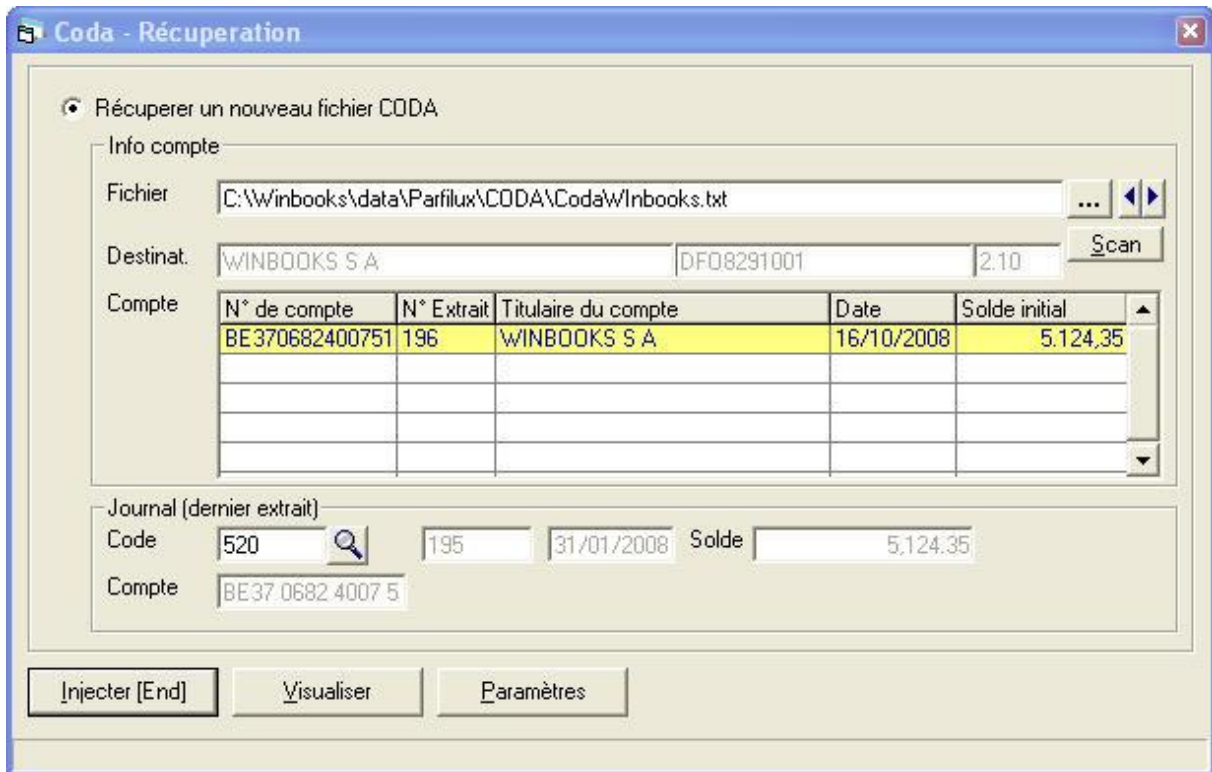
Coda - Récuperation

Récuperer un nouveau fichier CODA

Info compte

Fichier C:\Winbooks\data\Parfilux\CODA\CodaWInbooks.txt ...

Destinat. WINBOOKS S A DF08291001 2.10 Scan

Compte

| N° de compte | N° Extrait | Titulaire du compte | Date | Solde initial |
|---|---|---|---|---|
| BE370682400751 | 196 | WINBOOKS S A | 16/10/2008 | 5.124,35 |
| | | | | |
| | | | | |
| | | | | |
| | | | | |

Journal (dernier extrait)

Code 520 195 31/01/2008 Solde 5,124.35

Compte BE37.0682.4007.5

Injecter [End] Visualiser Paramètres